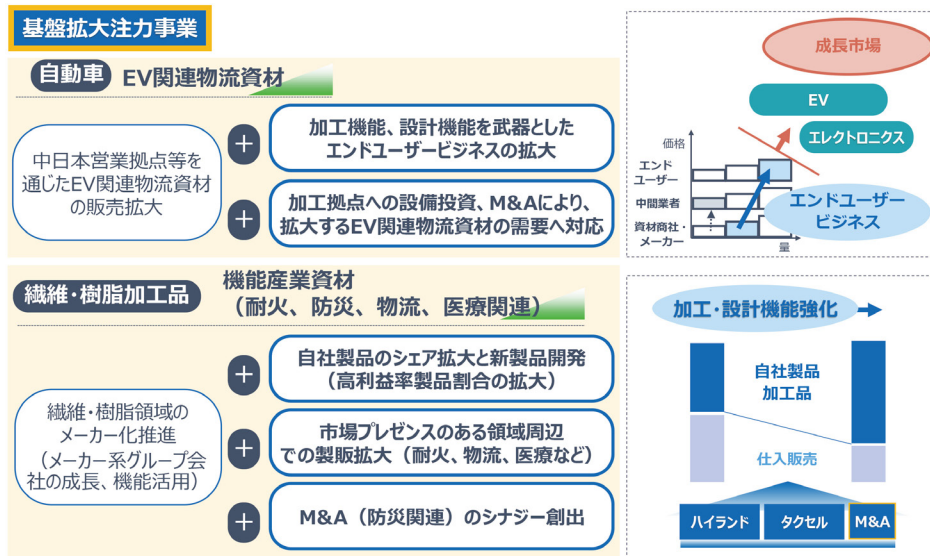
基盤拡大注力事業

自動車 EV関連物流資材

中日本営業拠点等を通じたEV関連物流資材の販売拡大

+ 加工機能、設計機能を武器としたエンドユーザービジネスの拡大

+ 加工拠点への設備投資、M&Aにより、拡大するEV関連物流資材の需要へ対応

成長市場

EV

エレクトロニクス

価格

エンドユーザー

中間業者

資材商社・メーカー

量

エンドユーザービジネス

繊維・樹脂加工品 機能産業資材（耐火、防災、物流、医療関連）

繊維・樹脂領域のメーカー化推進（メーカー系グループ会社の成長、機能活用）

+ 自社製品のシェア拡大と新製品開発（高利益率製品割合の拡大）

+ 市場プレゼンスのある領域周辺での製販拡大（耐火、物流、医療など）

+ M&A（防災関連）のシナジー創出

加工・設計機能強化

自社製品加工品

仕入販売

ハイランド タクセル M&A